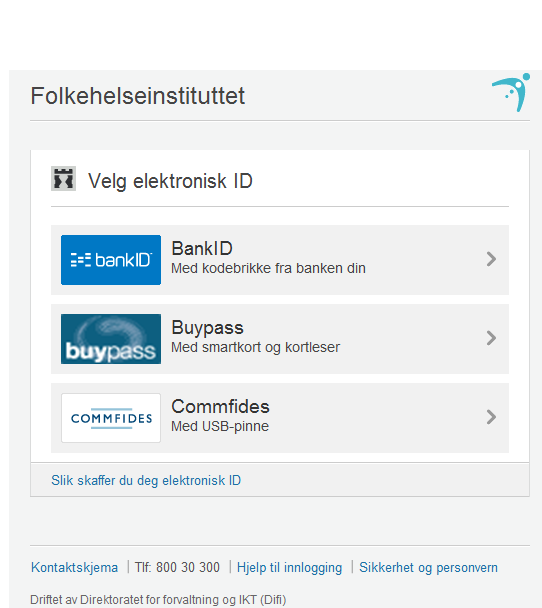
Folkehelseinstituttet

Velg elektronisk ID

bankID
BankID
Med kodebrikke fra banken din

buypass
Buypass
Med smartkort og kortleser

COMMFIDES
Commfides
Med USB-pinne

Slik skaffer du deg elektronisk ID

Kontaktskjema | Tlf: 800 30 300 | Hjelp til innlogging | Sikkerhet og personvern

Driftet av Direktoratet for forvaltning og IKT (Difi)